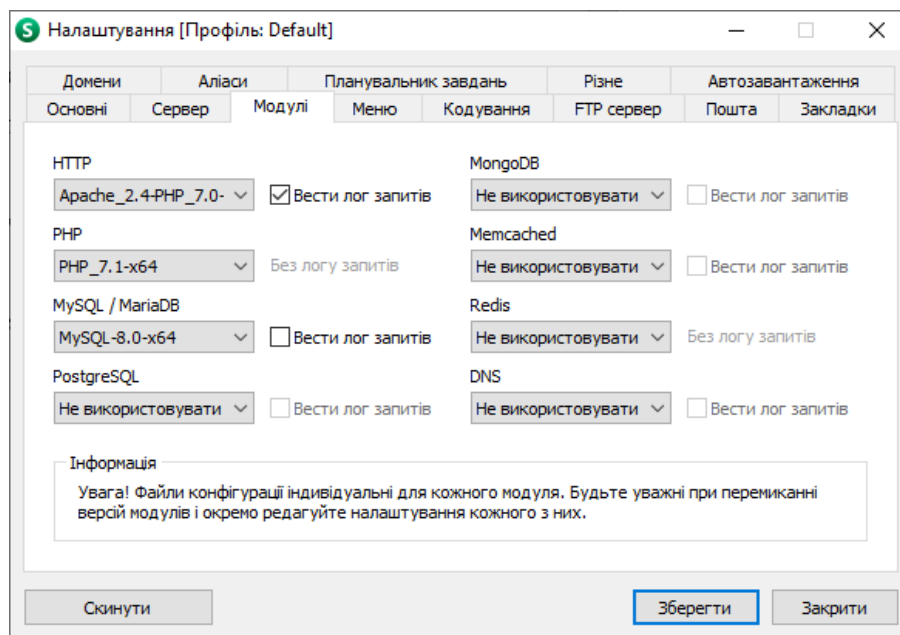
Налаштування [Профіль: Default]

Домени | Аліаси | Планувальник завдань | Різне | Автозавантаження
Основні | Сервер | Модулі | Меню | Кодування | FTP сервер | Пошта | Закладки

HTTP
Apache_2.4-PHP_7.0-
Вести лог запитів

MongoDB
Не використовувати
Вести лог запитів

PHP
PHP_7.1-x64
Без логу запитів

Memcached
Не використовувати
Вести лог запитів

MySQL / MariaDB
MySQL-8.0-x64
Вести лог запитів

Redis
Не використовувати
Без логу запитів

PostgreSQL
Не використовувати
Вести лог запитів

DNS
Не використовувати
Вести лог запитів

Інформація
Увага! Файли конфігурації індивідуальні для кожного модуля. Будьте уважні при перемиканні версій модулів і окремо редагуйте налаштування кожного з них.

Скинути
Зберегти
Закрити